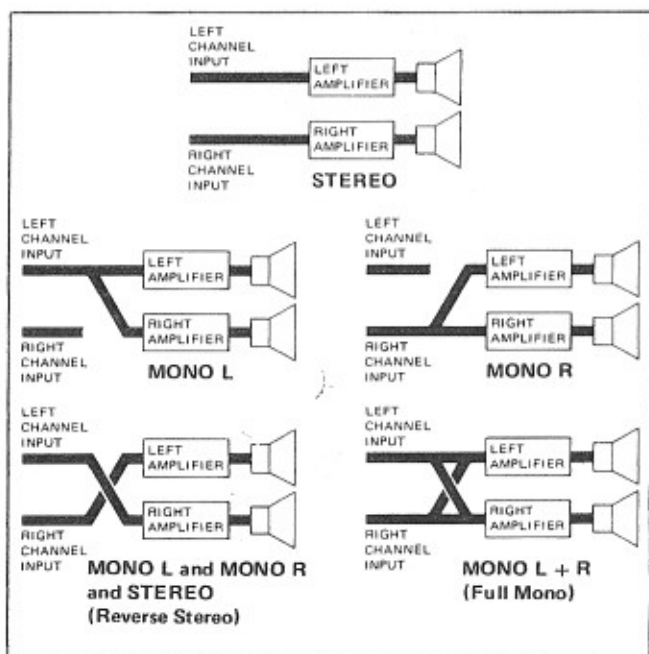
LEFT CHANNEL INPUT

LEFT AMPLIFIER

RIGHT AMPLIFIER

RIGHT CHANNEL INPUT

STEREO

LEFT CHANNEL INPUT

LEFT AMPLIFIER

RIGHT AMPLIFIER

RIGHT CHANNEL INPUT

MONO L

LEFT CHANNEL INPUT

LEFT AMPLIFIER

RIGHT AMPLIFIER

RIGHT CHANNEL INPUT

MONO R

LEFT CHANNEL INPUT

LEFT AMPLIFIER

RIGHT AMPLIFIER

RIGHT CHANNEL INPUT

MONO L and MONO R and STEREO (Reverse Stereo)

LEFT CHANNEL INPUT

LEFT AMPLIFIER

RIGHT AMPLIFIER

RIGHT CHANNEL INPUT

MONO L + R (Full Mono)